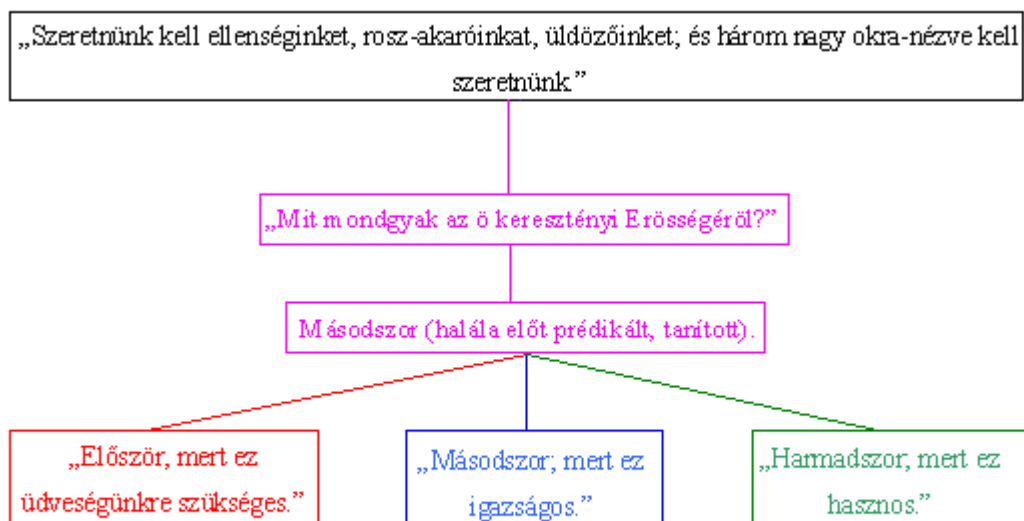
„Szeretnünk kell ellenséginket, rosz-akaróinkat, üldözőinket; és három nagy okra-nézve kell szeretnünk.”

„Mit mondgyak az ö keresztényi Erösségéröl?”

Másodszor (halála előt prédikált, tanított).

„Először, mert ez üdveségünkre szükséges.”

„Másodszor; mert ez igazságos.”

„Harmadszor; mert ez hasznos.”